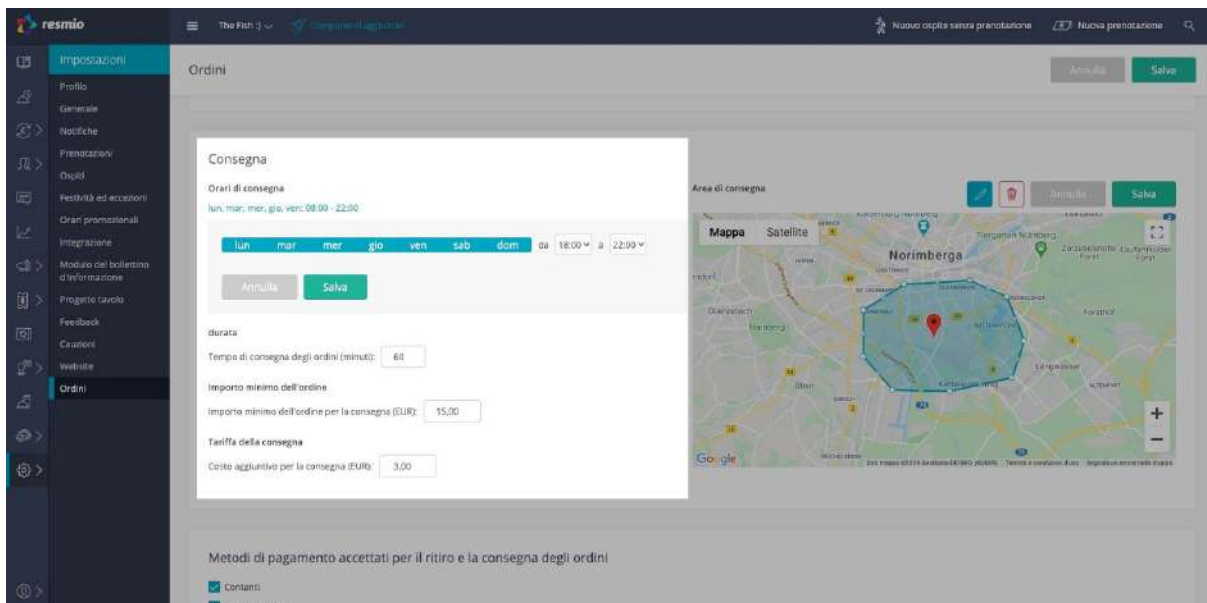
resmio

The Fish :) Componenti aggiuntivi

Nuovo ospite senza prenotazione

Nuova prenotazione

Impostazioni

Profilo
Generale
Notifiche
Prenotazioni
Ospiti
Festività ed eccezioni
Orari promozionali
Integrazione
Modulo del bollettino d'informazione
Progetto tavolo
Feedback
Cauzioni
Website
Ordini

Ordini

Annulla
Salva

Consegna

Orari di consegna

lun, mar, mer, gio, ven: 08:00 - 22:00

lun mar mer gio ven sab dom da 18:00 a 22:00

Annulla
Salva

durata

Tempo di consegna degli ordini (minuti): 60

Importo minimo dell'ordine

Importo minimo dell'ordine per la consegna (EUR): 15,00

Tariffa della consegna

Costo aggiuntivo per la consegna (EUR): 3,00

Area di consegna

Annulla
Salva

Mappa
Satellite

Norimberga

Google

Metodi di pagamento accettati per il ritiro e la consegna degli ordini

Contanti